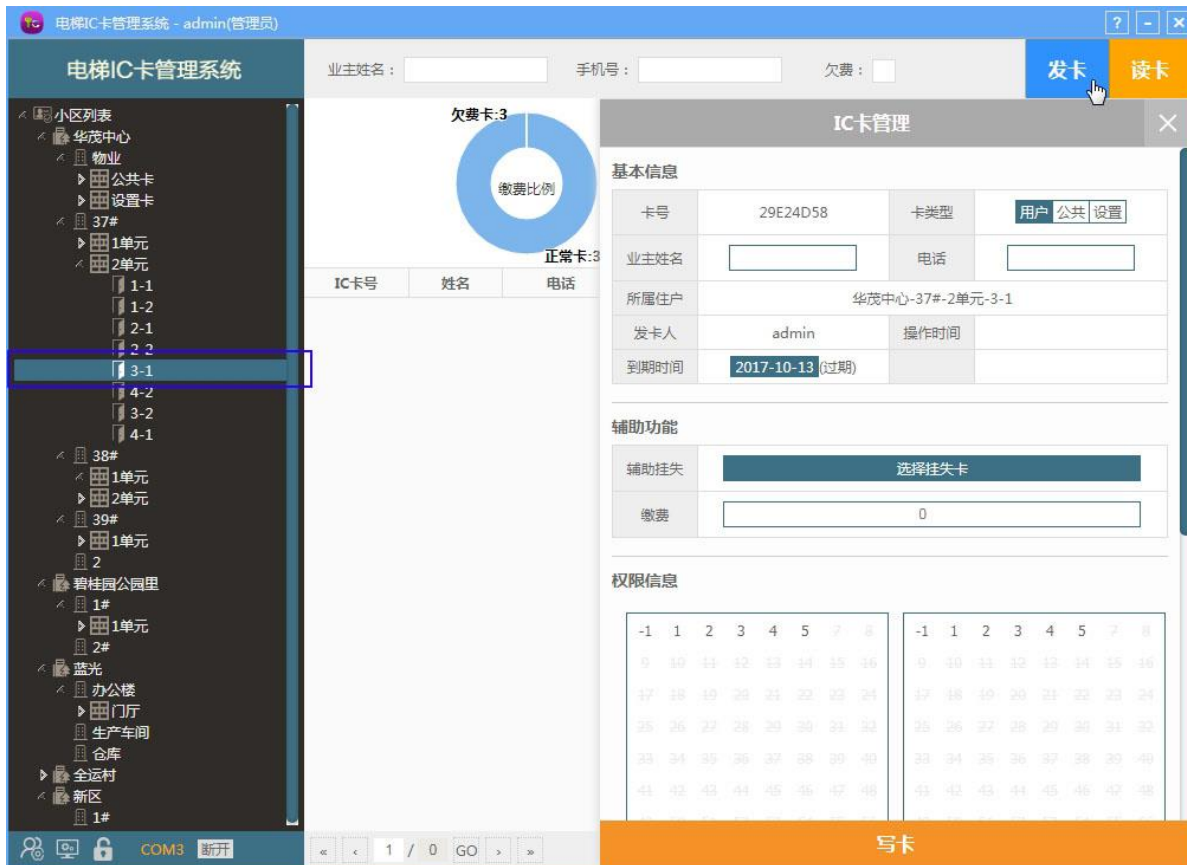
电梯IC卡管理系统 - admin(管理员)

? - ×

电梯IC卡管理系统

业主姓名： 手机号： 欠费：

发卡 读卡

小区列表
华茂中心
物业
公共卡
设置卡
37#
1单元
2单元
1-1
1-2
2-1
2-2
3-1
4-2
3-2
4-1
38#
1单元
2单元
39#
1单元
2
碧桂园公园里
1#
1单元
2#
蓝光
办公楼
门厅
生产车间
仓库
全运村
新区
1#

COM3 断开

欠费卡:3
缴费比例
正常卡:3

| IC卡号 | 姓名 | 电话 |
|---|---|---|

« ‹ 1 / 0 GO › »

IC卡管理

基本信息

| 卡号 | 29E24D58 | 卡类型 | 用户 公共 设置 |
|---|---|---|---|
| 业主姓名 | | 电话 | |
| 所属住户 | 华茂中心-37#-2单元-3-1 | | |
| 发卡人 | admin | 操作时间 | |
| 到期时间 | 2017-10-13 (过期) | | |

辅助功能

| 辅助挂失 | 选择挂失卡 |
|---|---|
| 缴费 | 0 |

权限信息

-1 1 2 3 4 5 7 8
9 10 11 12 13 14 15 16
17 18 19 20 21 22 23 24
25 26 27 28 29 30 31 32
33 34 35 36 37 38 39 40
41 42 43 44 45 46 47 48

-1 1 2 3 4 5 7 8
9 10 11 12 13 14 15 16
17 18 19 20 21 22 23 24
25 26 27 28 29 30 31 32
33 34 35 36 37 38 39 40
41 42 43 44 45 46 47 48

写卡